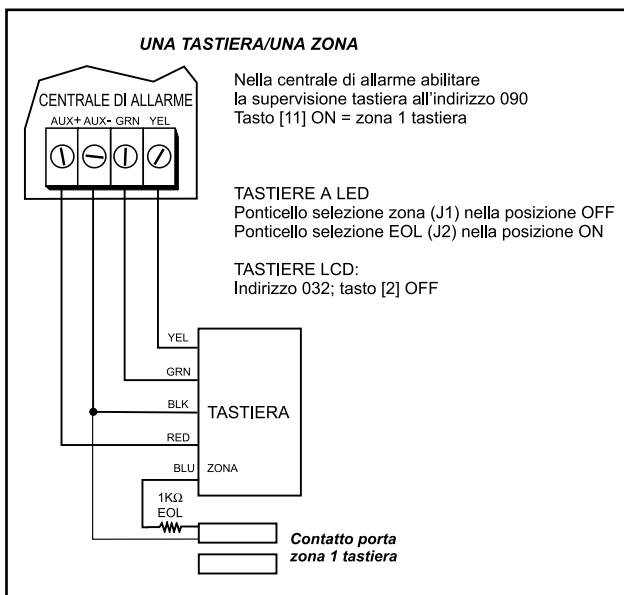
UNA TASTIERA/UNA ZONA

CENTRALE DI ALLARME
AUX+ AUX- GRN YEL

Nella centrale di allarme abilitare la supervisione tastiera all'indirizzo 090
Tasto [11] ON = zona 1 tastiera

TASTIERE A LED
Ponticello selezione zona (J1) nella posizione OFF
Ponticello selezione EOL (J2) nella posizione ON

TASTIERE LCD:
Indirizzo 032; tasto [2] OFF

YEL
GRN
BLK
RED
BLU
TASTIERA
ZONA

1K$\Omega$
EOL

Contatto porta
zona 1 tastiera